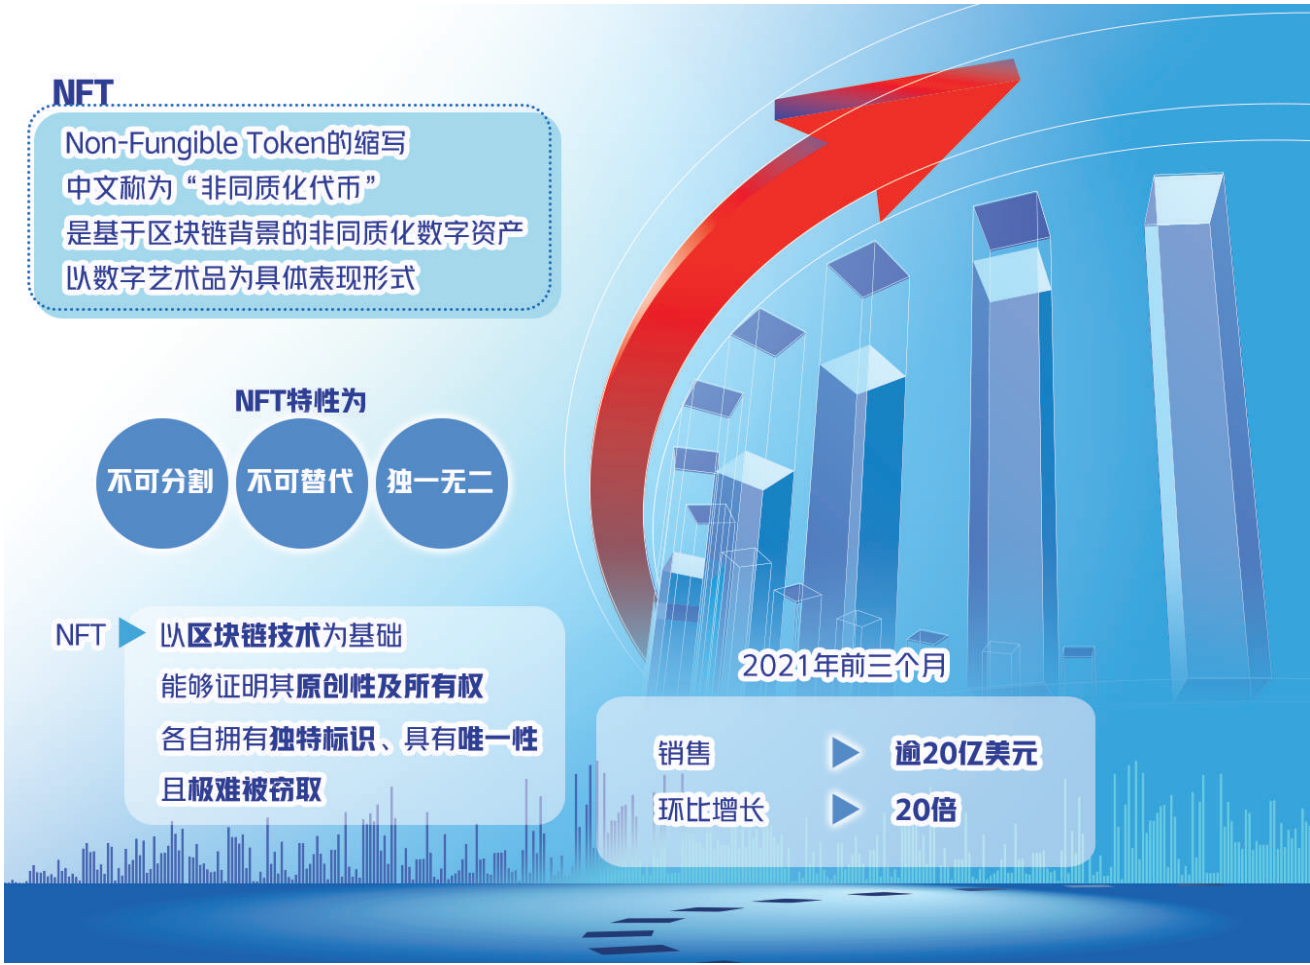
NFT

Non-Fungible Token的缩写
中文称为“非同质化代币”
是基于区块链背景的非同质化数字资产
以数字艺术品为具体表现形式

NFT特性为

不可分割 不可替代 独一无二

NFT ▶ 以区块链技术为基础
能够证明其原创性及所有权
各自拥有独特标识、具有唯一性
且极难被窃取

2021年前三个月

销售 ▶ 逾20亿美元
环比增长 ▶ 20倍